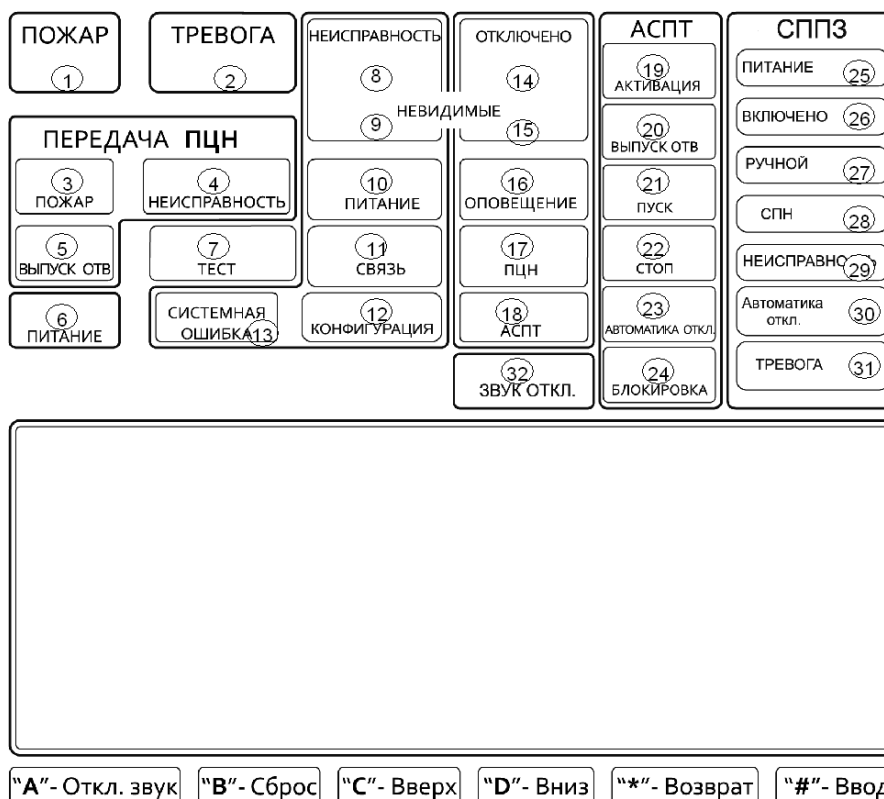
ПОЖАР
1

ТРЕВОГА
2

ПЕРЕДАЧА ПЦН

3
ПОЖАР

4
НЕИСПРАВНОСТЬ

5
ВЫПУСК ОТВ

7
ТЕСТ

6
ПИТАНИЕ

НЕИСПРАВНОСТЬ
8
9

НЕВИДИМЫЕ

10
ПИТАНИЕ

11
СВЯЗЬ

СИСТЕМНАЯ ОШИБКА 13

12
КОНФИГУРАЦИЯ

ОТКЛЮЧЕНО
14
15

16
ОПОВЕЩЕНИЕ

17
ПЦН

18
АСПТ

32
ЗВУК ОТКЛ.

АСПТ

19
АКТИВАЦИЯ

20
ВЫПУСК ОТВ

21
ПУСК

22
СТОП

23
АВТОМАТИКА ОТКЛ.

24
БЛОКИРОВКА

СППЗ

ПИТАНИЕ 25

ВКЛЮЧЕНО 26

РУЧНОЙ 27

СПН 28

НЕИСПРАВНО 29

Автоматика откл. 30

ТРЕВОГА 31

"A"- Откл. звук "B"- Сброс "C"- Вверх "D"- Вниз "*"- Возврат "#"- Ввод